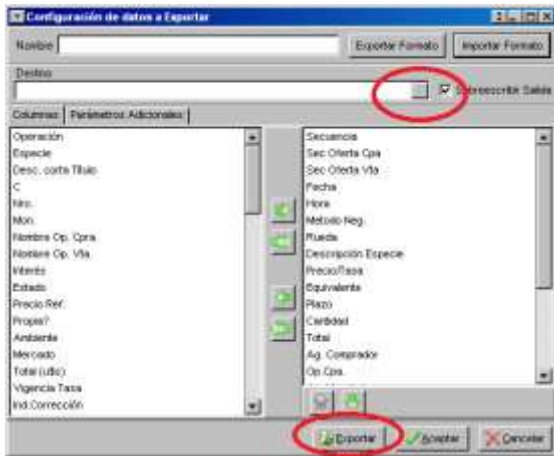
Configuración de datos a Exportar

Nombre

Exportar Formato

Importar Formato

Destino

Sobreescribir Salida

Columnas

Parámetros Adicionales

Operación
Especie
Desc. corta Título
C
Nro.
Mon.
Nombre Op. Cpra.
Nombre Op. Vta.
Interés
Estado
Precio Ref.
Propio?
Ambiente
Mercado
Total (u$s)
Vigencia Tasa
Ind.Corrección

Secuencia
Sec Oferta Cpa
Sec Oferta Vta
Fecha
Hora
Método Neg.
Rueda
Descripción Especie
Precio/Tasa
Equivalente
Plazo
Cantidad
Total
Ag. Comprador
Op.Cpra.

Exportar

Aceptar

Cancelar